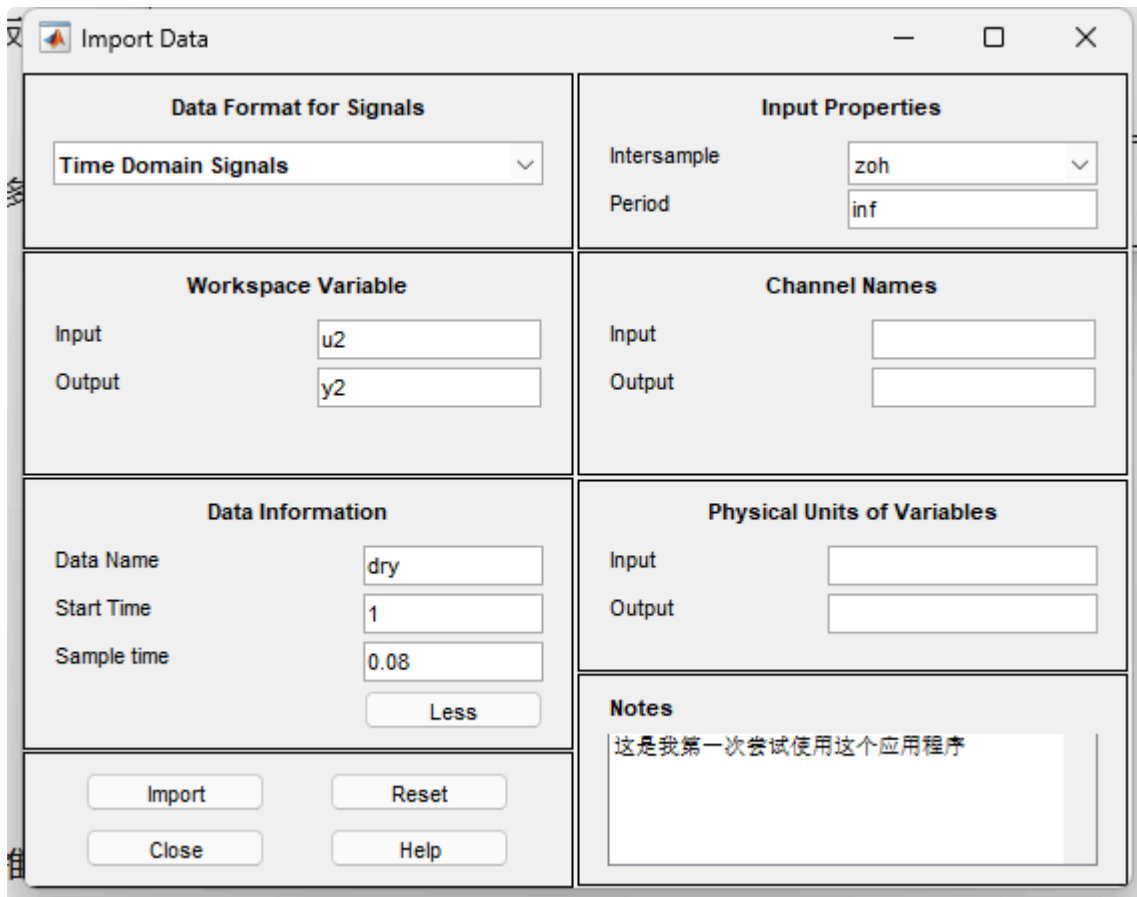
Import Data

Data Format for Signals

Time Domain Signals

Input Properties

Intersample zoh

Period inf

Workspace Variable

Input u2

Output y2

Channel Names

Input

Output

Data Information

Data Name dry

Start Time 1

Sample time 0.08

Less

Physical Units of Variables

Input

Output

Notes

这是我第一次尝试使用这个应用程序

Import

Reset

Close

Help